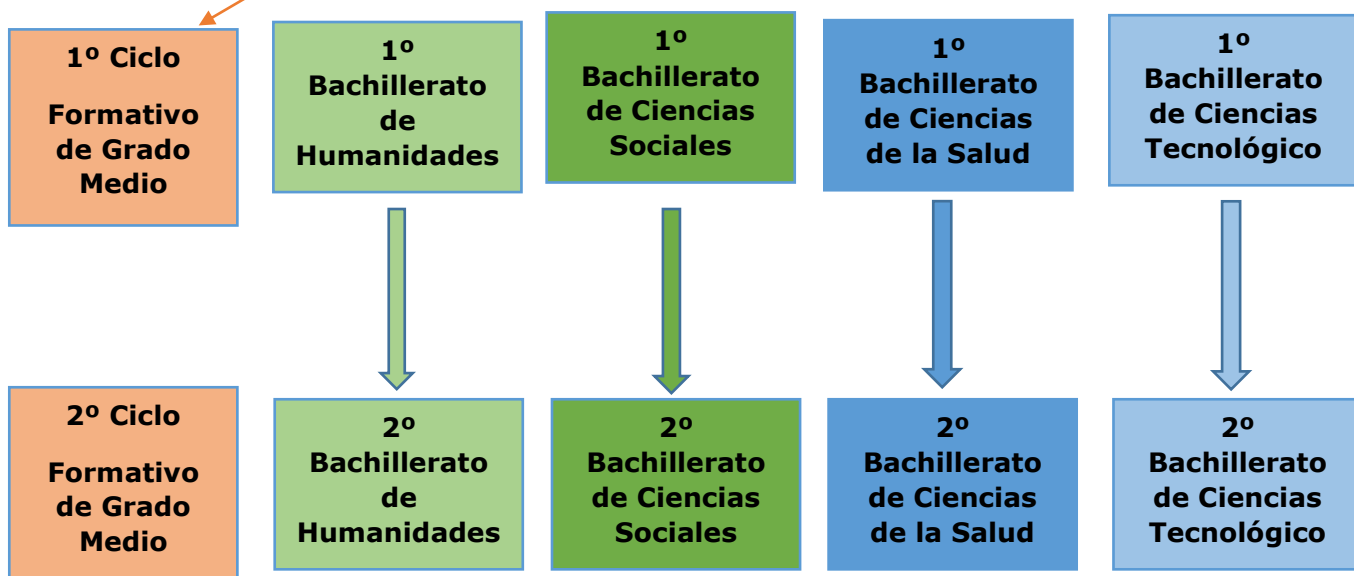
1º Ciclo

Formativo de Grado Medio

1º Bachillerato de Humanidades

1º Bachillerato de Ciencias Sociales

1º Bachillerato de Ciencias de la Salud

1º Bachillerato de Ciencias Tecnológico

2º Ciclo

Formativo de Grado Medio

2º Bachillerato de Humanidades

2º Bachillerato de Ciencias Sociales

2º Bachillerato de Ciencias de la Salud

2º Bachillerato de Ciencias Tecnológico